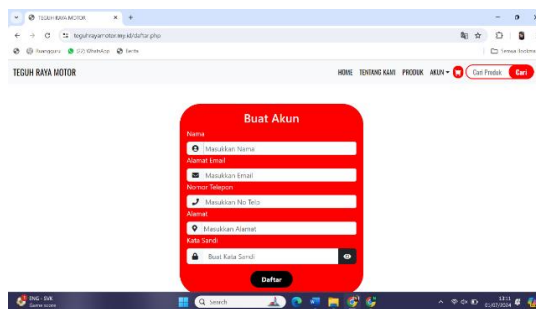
TEGUH RAYA MOTOR
teguhrayamotor.my.id/daftar.php
Yuangyuns
WhatsApp
Berita
Semua bookmark

TEGUH RAYA MOTOR
HOME TENTANG KAMI PRODUK AKUN
Cari Produk
Cari

Buat Akun
Nama
Masukkan Nama
Alamat Email
Masukkan Email
Nomor Telepon
Masukkan No Telp
Alamat
Masukkan Alamat
Kata Sandi
Buat Kata Sandi
Daftar

ENG - SVK
Game score
Search
13:11
01/07/2024